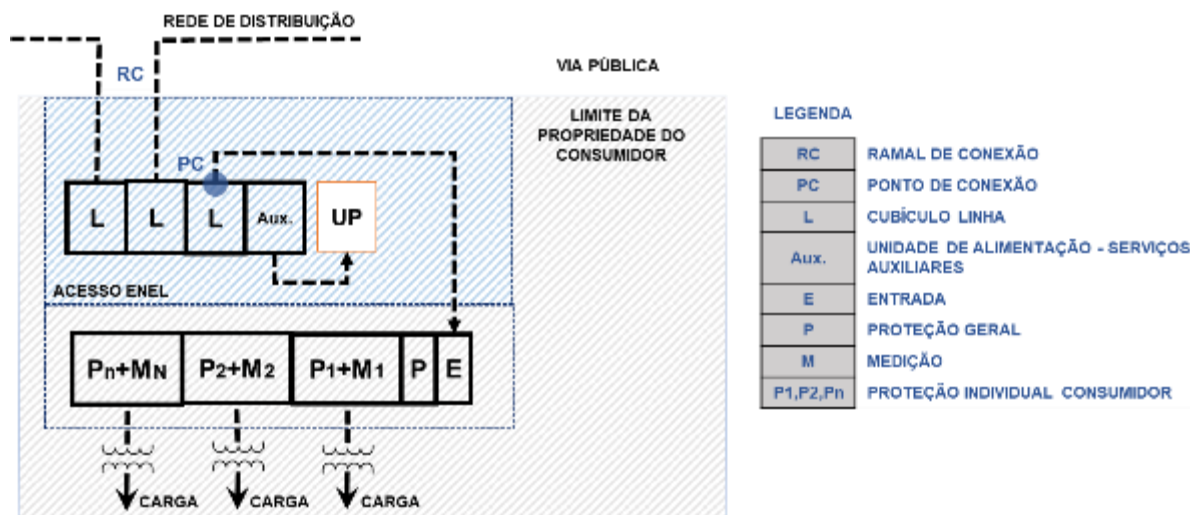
REDE DE DISTRIBUIÇÃO

RC

VIA PÚBLICA

LIMITE DA PROPRIEDADE DO CONSUMIDOR

PC

L | L | L | Aux. | UP

ACESSO ENEL

$P_n+M_N$ | $P_2+M_2$ | $P_1+M_1$ | P | E

CARGA CARGA CARGA

LEGENDA

| | |
|---|---|
| RC | RAMAL DE CONEXÃO |
| PC | PONTO DE CONEXÃO |
| L | CUBÍCULO LINHA |
| Aux. | UNIDADE DE ALIMENTAÇÃO - SERVIÇOS AUXILIARES |
| E | ENTRADA |
| P | PROTEÇÃO GERAL |
| M | MEDIÇÃO |
| P1,P2,Pn | PROTEÇÃO INDIVIDUAL CONSUMIDOR |